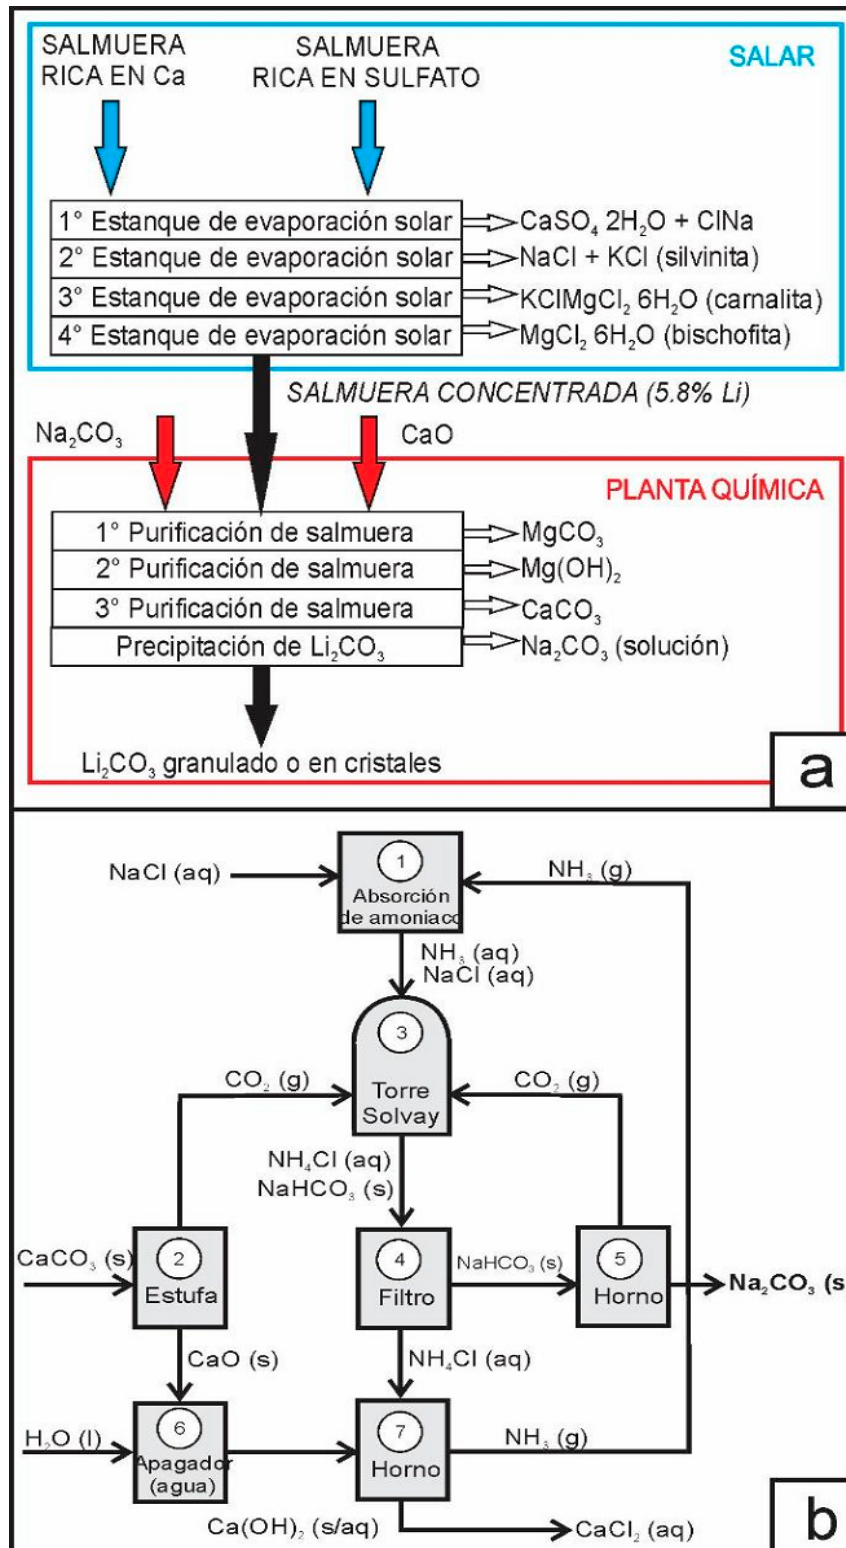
SALMUERA RICA EN Ca

SALMUERA RICA EN SULFATO

SALAR

1° Estanque de evaporación solar → $CaSO_4$ $2H_2O$ + ClNa
2° Estanque de evaporación solar → NaCl + KCl (silvinita)
3° Estanque de evaporación solar → $KClMgCl_2$ $6H_2O$ (carnalita)
4° Estanque de evaporación solar → $MgCl_2$ $6H_2O$ (bischofita)

SALMUERA CONCENTRADA (5.8% Li)

$Na_2CO_3$

CaO

PLANTA QUÍMICA

1° Purificación de salmuera → $MgCO_3$
2° Purificación de salmuera → $Mg(OH)_2$
3° Purificación de salmuera → $CaCO_3$
Precipitación de $Li_2CO_3$ → $Na_2CO_3$ (solución)

$Li_2CO_3$ granulado o en cristales

a

NaCl (aq)

1 Absorción de amoniaco

$NH_3$ (g)

$NH_3$ (aq) NaCl (aq)

3 Torre Solvay

$CO_2$ (g)

$CO_2$ (g)

$NH_4Cl$ (aq) $NaHCO_3$ (s)

$CaCO_3$ (s)

2 Estufa

4 Filtro

$NaHCO_3$ (s)

5 Horno

$Na_2CO_3$ (s

CaO (s)

$NH_4Cl$ (aq)

$H_2O$ (l)

6 Apagador (agua)

7 Horno

$NH_3$ (g)

$Ca(OH)_2$ (s/aq)

$CaCl_2$ (aq)

b